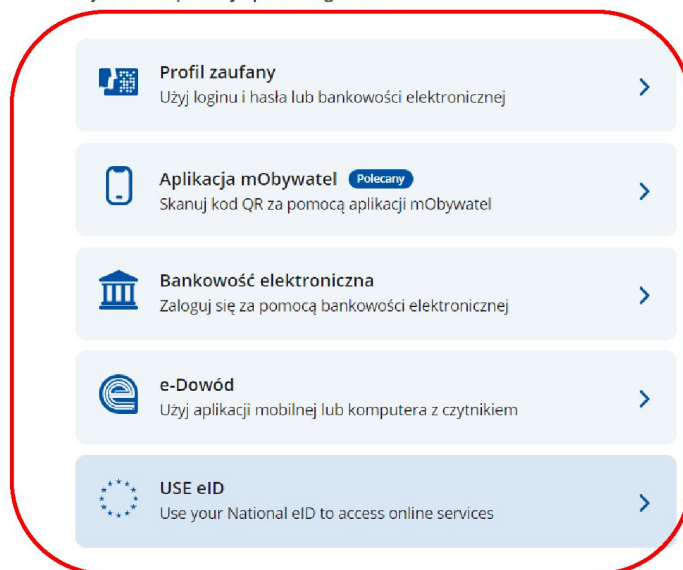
Profil zaufany
Użyj loginu i hasła lub bankowości elektronicznej

Aplikacja mObywatel Polecany
Skanuj kod QR za pomocą aplikacji mObywatel

Bankowość elektroniczna
Zaloguj się za pomocą bankowości elektronicznej

e-Dowód
Użyj aplikacji mobilnej lub komputera z czytnikiem

USE eID
Use your National eID to access online services